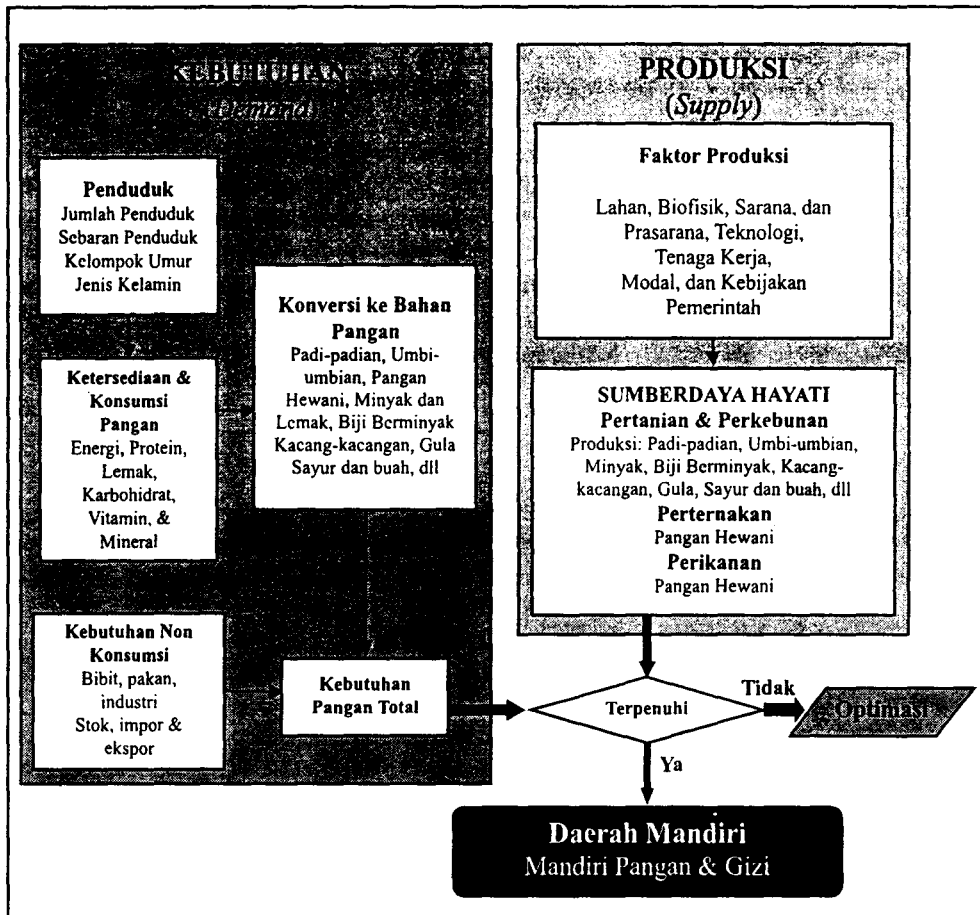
KEBUTUHAN
(Demand)

Penduduk
Jumlah Penduduk
Sebaran Penduduk
Kelompok Umur
Jenis Kelamin

Ketersediaan & Konsumsi Pangan
Energi, Protein, Lemak, Karbohidrat, Vitamin, & Mineral

Kebutuhan Non Konsumsi
Bibit, pakan, industri
Stok, impor & ekspor

Konversi ke Bahan Pangan
Padi-padian, Umbi-umbian, Pangan Hewani, Minyak dan Lemak, Biji Berminyak Kacang-kacangan, Gula Sayur dan buah, dll

Kebutuhan Pangan Total

PRODUKSI
(Supply)

Faktor Produksi

Lahan, Biofisik, Sarana, dan Prasarana, Teknologi, Tenaga Kerja, Modal, dan Kebijakan Pemerintah

SUMBERDAYA HAYATI
Pertanian & Perkebunan
Produksi: Padi-padian, Umbi-umbian, Minyak, Biji Berminyak, Kacang-kacangan, Gula, Sayur dan buah, dll
Perternakan
Pangan Hewani
Perikanan
Pangan Hewani

Terpenuhi

Tidak

Optimasi

Ya

Daerah Mandiri
Mandiri Pangan & Gizi